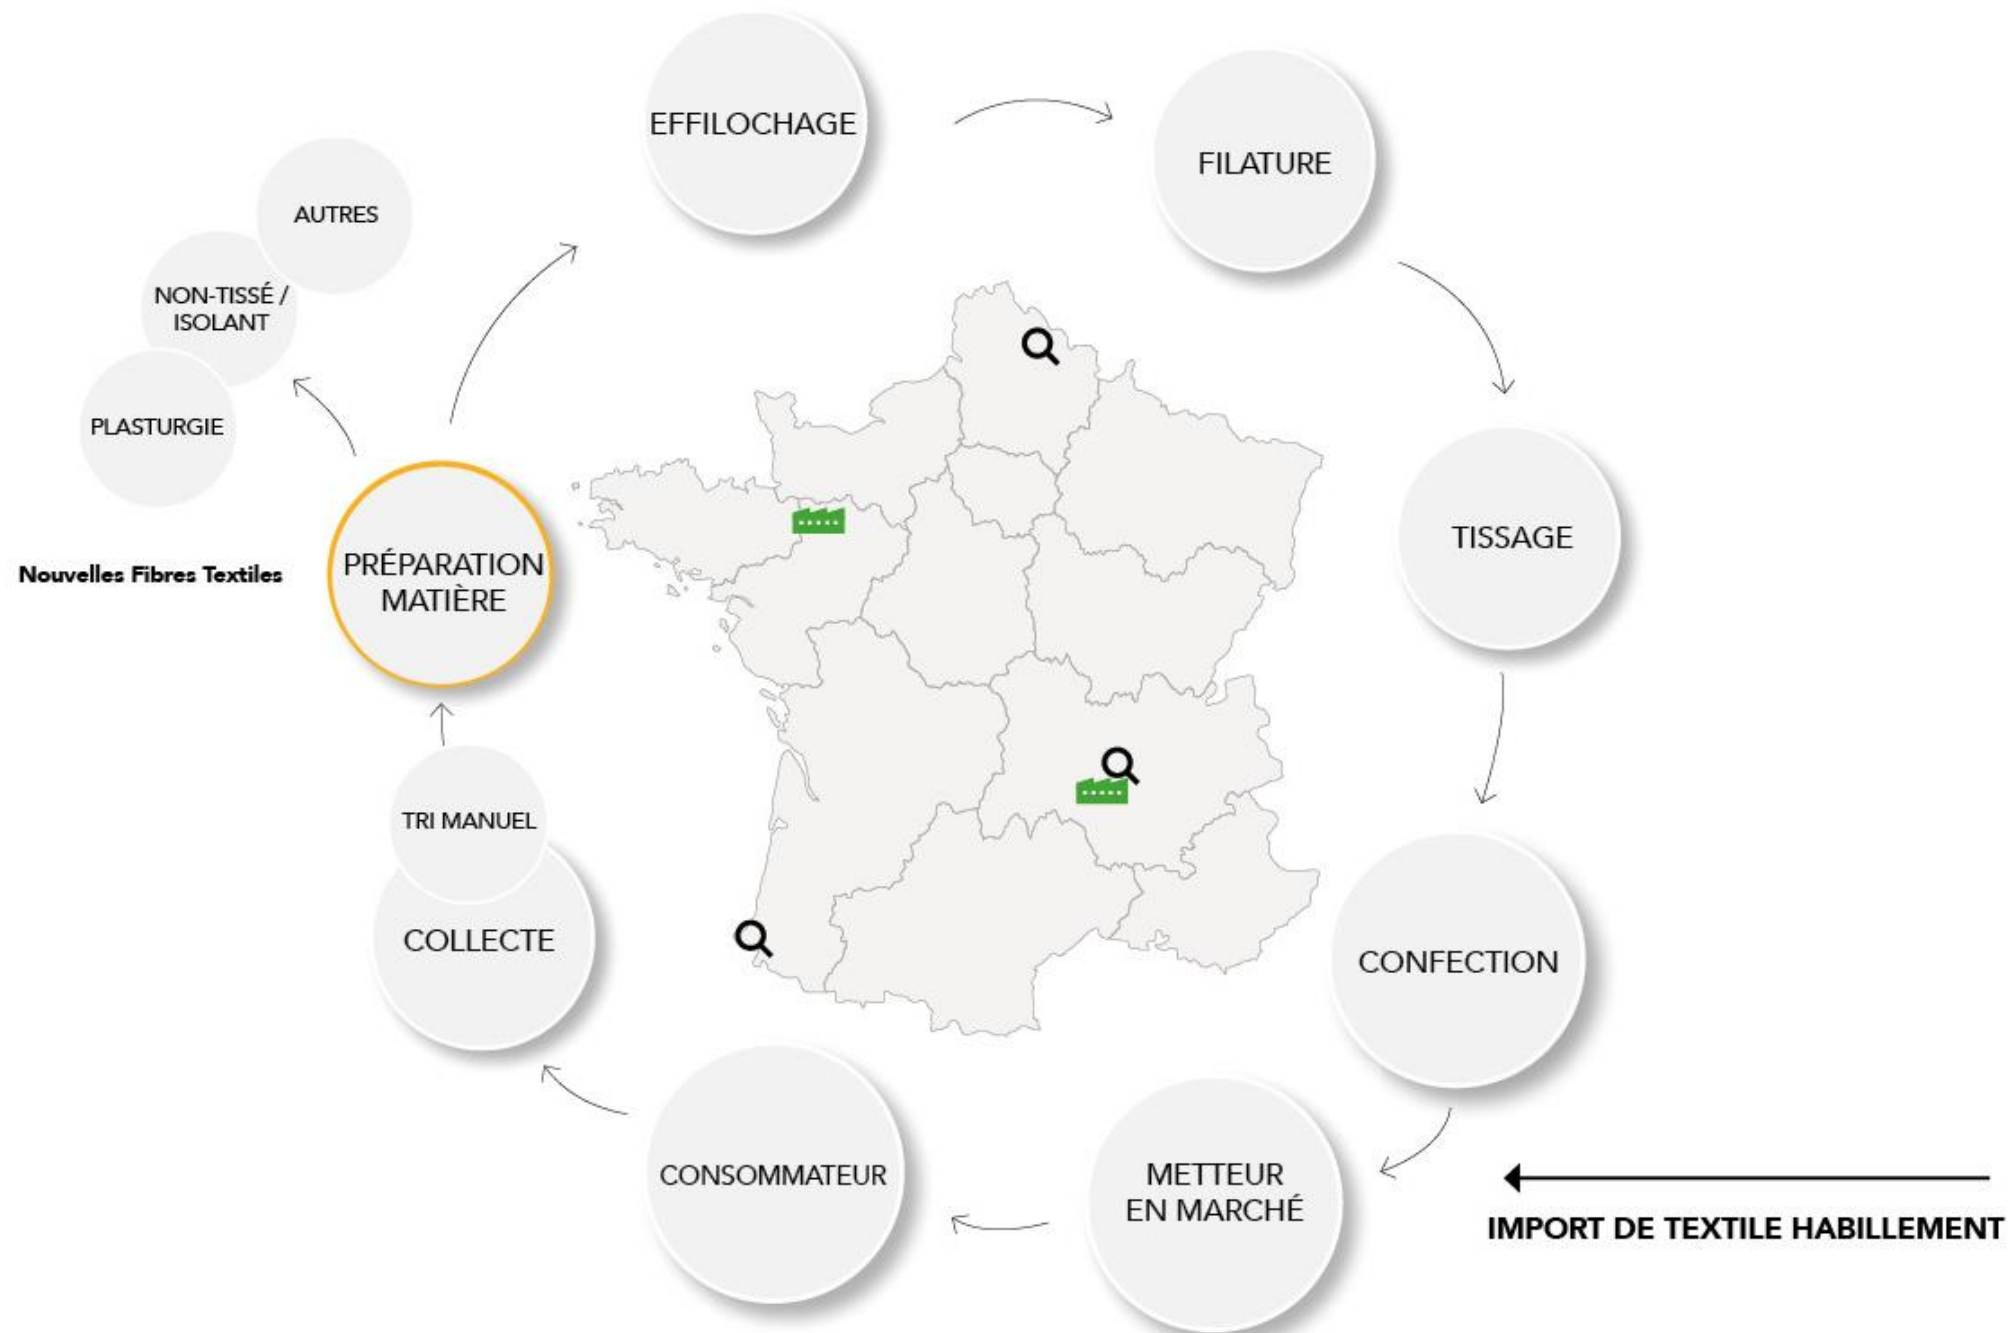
EFFILOCHAGE

FILATURE

TISSAGE

CONFECTION

METTEUR EN MARCHÉ

IMPORT DE TEXTILE HABILLEMENT

CONSOMMATEUR

COLLECTE

TRI MANUEL

PRÉPARATION MATIÈRE

Nouvelles Fibres Textiles

PLASTURGIE

NON-TISSÉ / ISOLANT

AUTRES